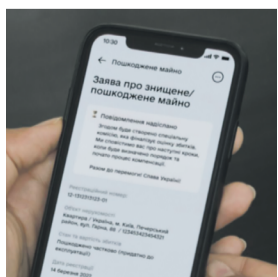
10:30

← Пошкоджене майно

Заява про знищене/ пошкоджене майно

Повідомлення надіслано

Згодом буде створено спеціальну комісію, яка проведе оцінку збитків. Ми сповістимо вас про наступні кроки, коли буде визначено порядок та почато процес компенсації.

Разом до перемоги! Слава Україні!

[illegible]
12-123223123 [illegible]

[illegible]
Квартира / Україна, м. Київ, Печерський район, вул. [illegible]

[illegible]
Пошкоджено частково (придатно до експлуатації)

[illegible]
14 березня 2022